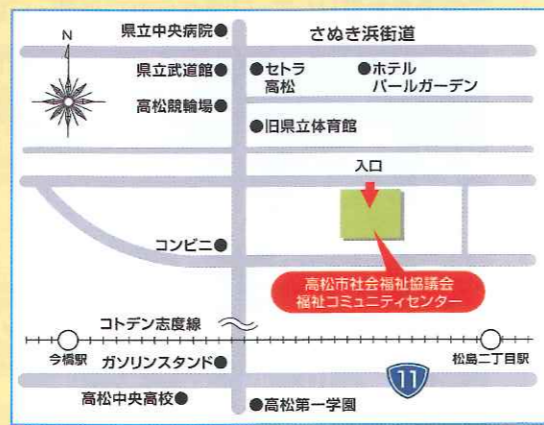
N

県立中央病院●

さぬき浜街道

県立武道館●

●セトラ 高松

●ホテル パールガーデン

高松競輪場●

●旧県立体育館

入口

コンビニ●

高松市社会福祉協議会 福祉コミュニティセンター

コトデン志度線

今橋駅

ガソリンスタンド●

松島二丁目駅

11

高松中央高校●

●高松第一学園